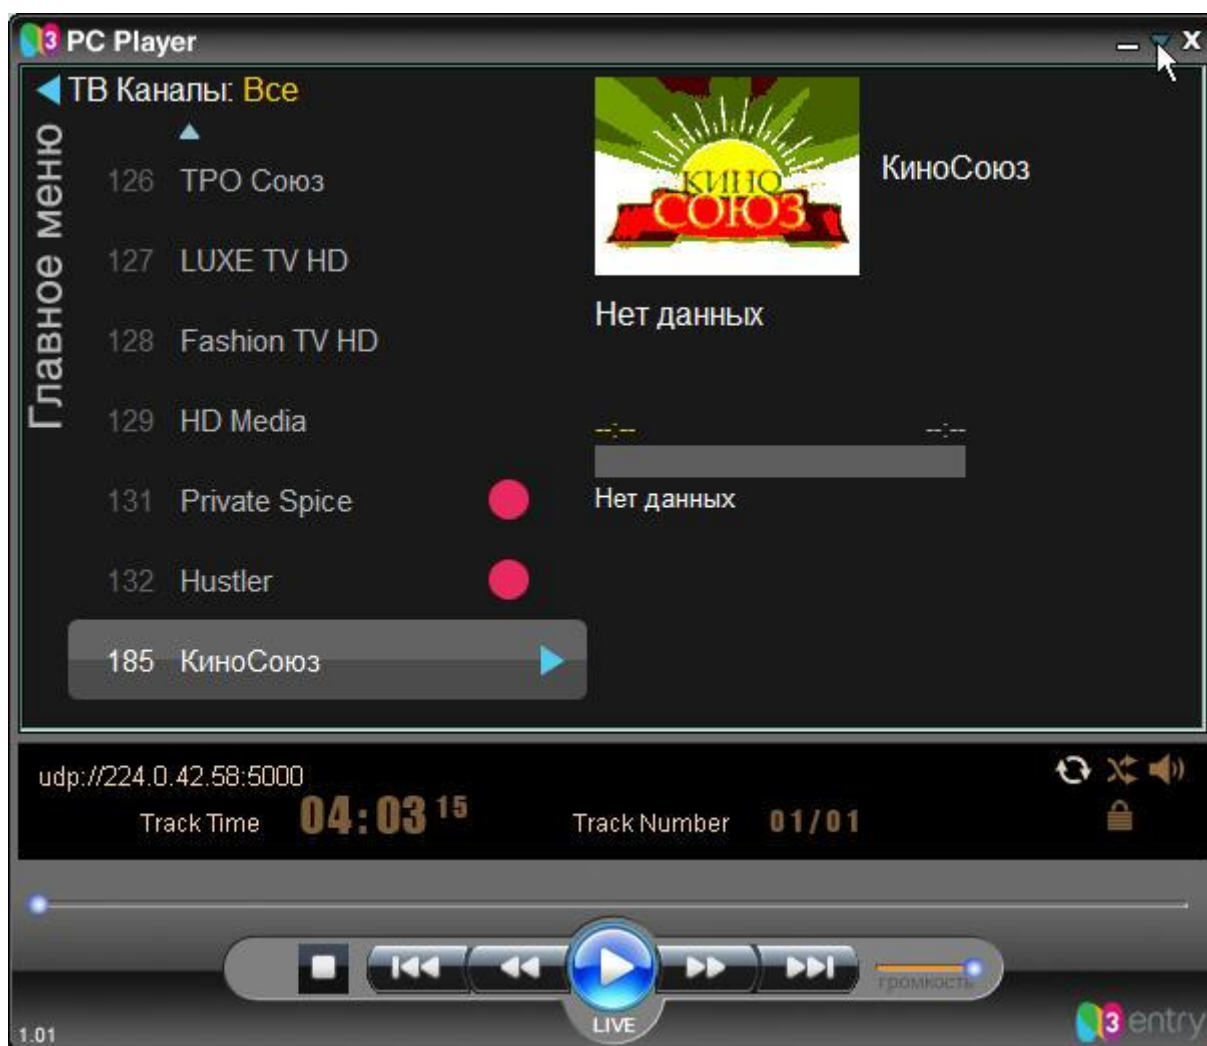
3 PC Player

ТВ Каналы: Все

Главное меню

126 ТРО Союз
127 LUXE TV HD
128 Fashion TV HD
129 HD Media
131 Private Spice
132 Hustler
185 КиноСоюз

КИНО СОЮЗ

КиноСоюз

Нет данных

--:-- --:--

Нет данных

udp://224.0.42.58:5000

Track Time 04:03 15 Track Number 01/01

громкость

LIVE

1.01

3 entry